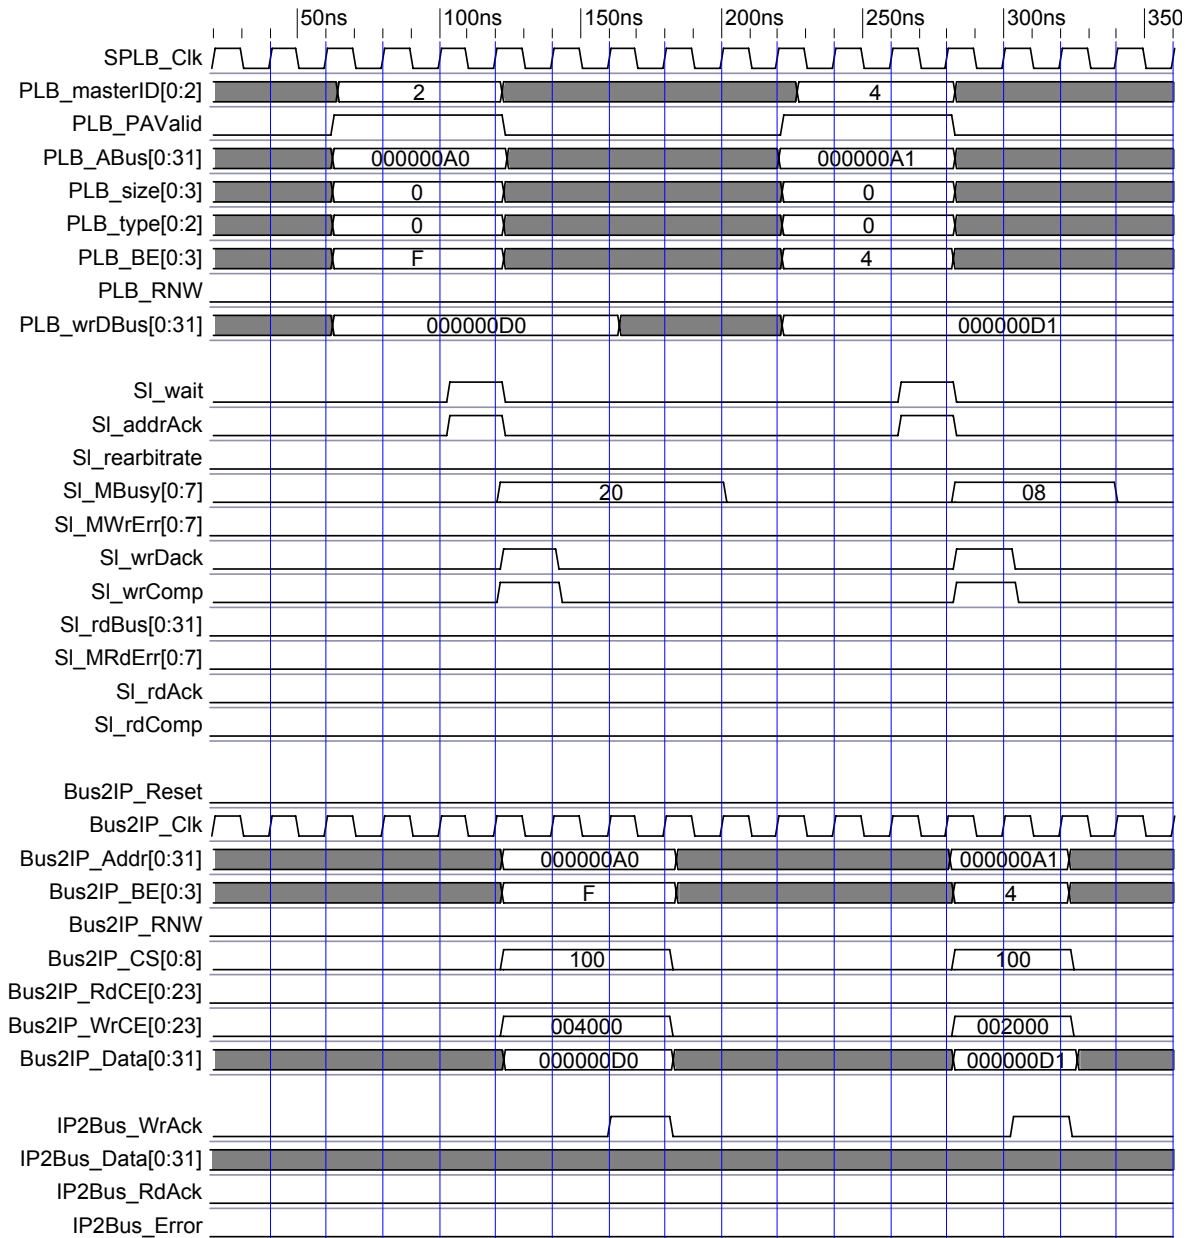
50ns 100ns 150ns 200ns 250ns 300ns 350

SPLB_Clk
PLB_masterID[0:2] 2 4
PLB_PAValid
PLB_ABus[0:31] 000000A0 000000A1
PLB_size[0:3] 0 0
PLB_type[0:2] 0 0
PLB_BE[0:3] F 4
PLB_RNW
PLB_wrDBus[0:31] 000000D0 000000D1

Sl_wait
Sl_addrAck
Sl_rearbitrate
Sl_MBusy[0:7] 20 08
Sl_MWrErr[0:7]
Sl_wrDack
Sl_wrComp
Sl_rdBus[0:31]
Sl_MRdErr[0:7]
Sl_rdAck
Sl_rdComp

Bus2IP_Reset
Bus2IP_Clk
Bus2IP_Addr[0:31] 000000A0 000000A1
Bus2IP_BE[0:3] F 4
Bus2IP_RNW
Bus2IP_CS[0:8] 100 100
Bus2IP_RdCE[0:23]
Bus2IP_WrCE[0:23] 004000 002000
Bus2IP_Data[0:31] 000000D0 000000D1

IP2Bus_WrAck
IP2Bus_Data[0:31]
IP2Bus_RdAck
IP2Bus_Error